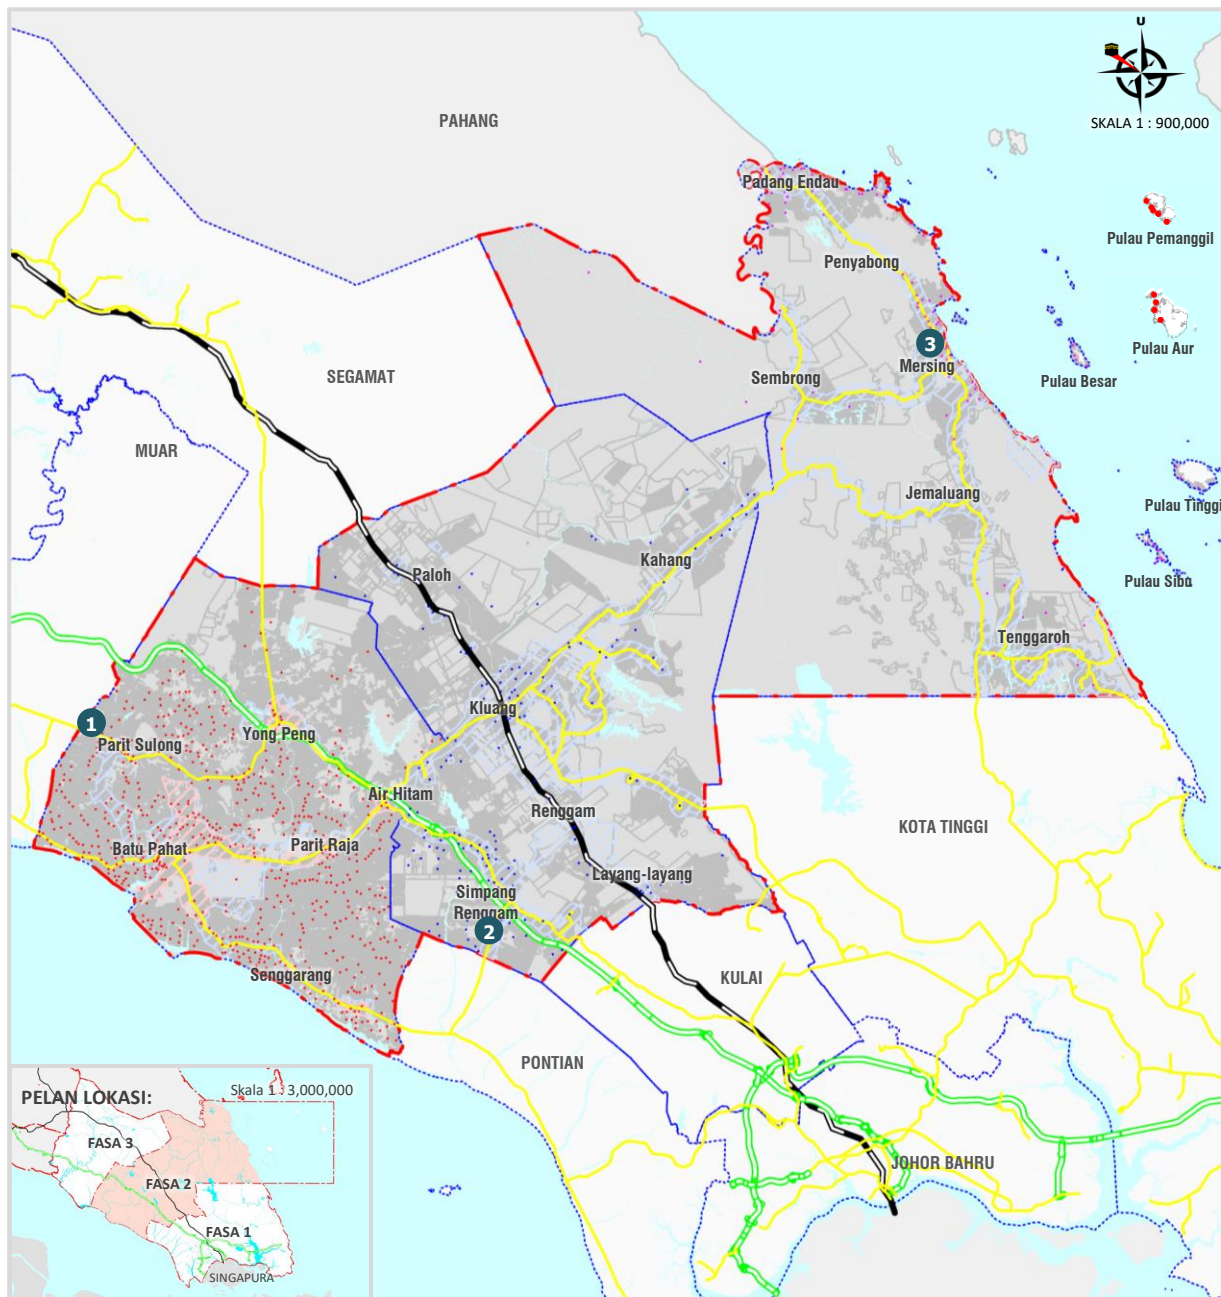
U

SKALA 1 : 900,000

PAHANG

Padang Endau

Pulau Pemanggil

Penyabong

Pulau Aur

3
Mersing

Sembrong

Pulau Besar

SEGAMAT

MUAR

Jemaluang

Pulau Tinggi

Kahang

Pulau Sibu

Paloh

Tenggaroh

Kluang

1
Parit Sulong

Yong Peng

Air Hitam

Renggam

KOTA TINGGI

Batu Pahat

Parit Raja

Layang-layang

Simpang Renggam
2

KULAI

Senggarang

PONTIAN

PELAN LOKASI:

Skala 1 : 3,000,000

FASA 3

FASA 2

FASA 1

SINGAPURA

JOHOR BAHRU